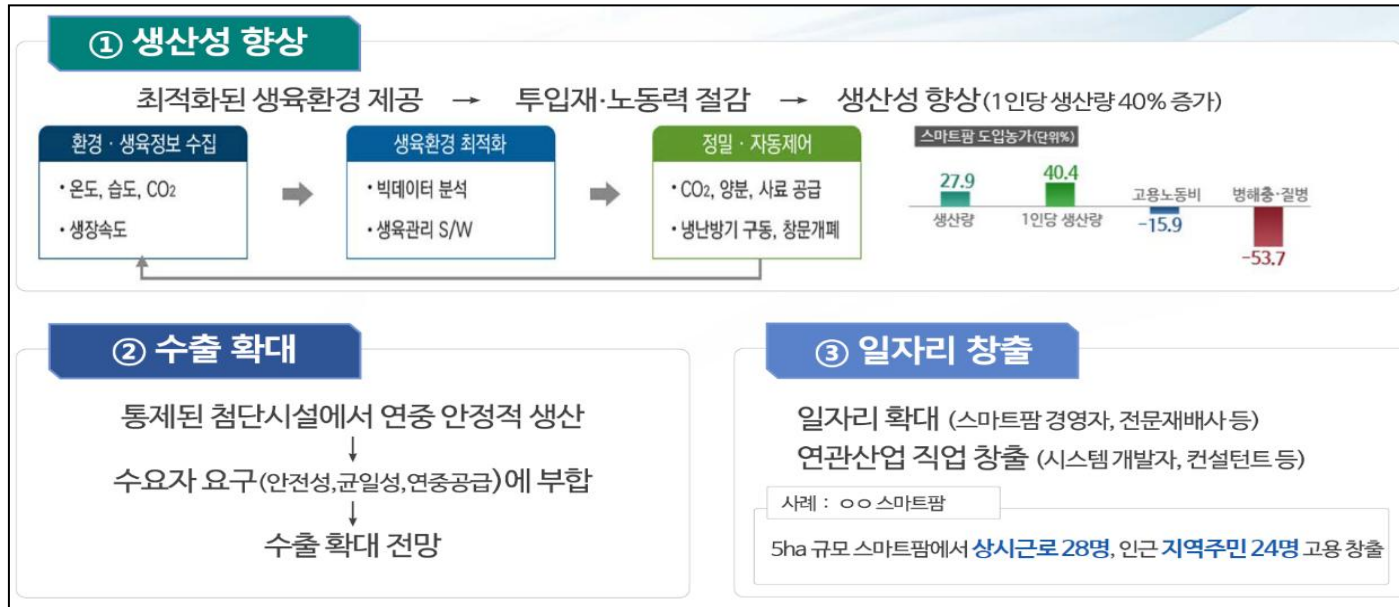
① 생산성 향상

최적화된 생육환경 제공 → 투입재·노동력 절감 → 생산성 향상(1인당 생산량 40% 증가)

환경 · 생육정보 수집
• 온도, 습도, $CO_2$
• 생장속도

생육환경 최적화
• 빅데이터 분석
• 생육관리 S/W

정밀 · 자동제어
• $CO_2$, 양분, 사료 공급
• 냉난방기 구동, 창문개폐

스마트팜 도입농가(단위%)
27.9 생산량
40.4 1인당 생산량
고용노동비 -15.9
병해충·질병 -53.7

② 수출 확대

통제된 첨단시설에서 연중 안정적 생산
↓
수요자 요구(안전성,균일성,연중공급)에 부합
↓
수출 확대 전망

③ 일자리 창출

일자리 확대 (스마트팜 경영자, 전문재배사 등)
연관산업 직업 창출 (시스템 개발자, 컨설턴트 등)

사례 : ㅇㅇ스마트팜
5ha 규모 스마트팜에서 상시근로 28명, 인근 지역주민 24명 고용 창출